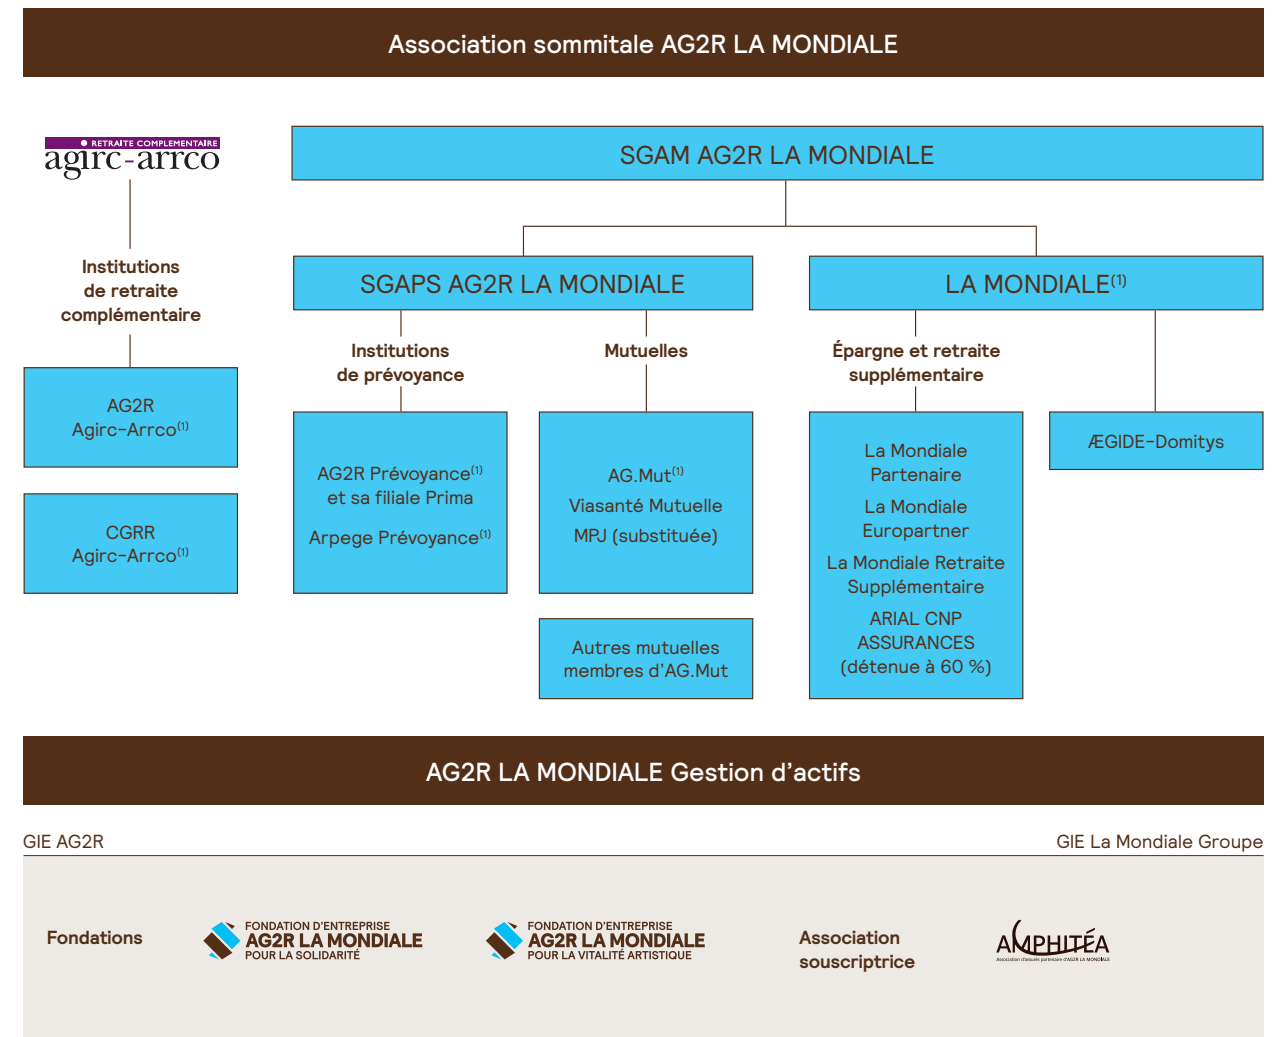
Association sommitale AG2R LA MONDIALE

RETRAITE COMPLÉMENTAIRE
agirc-arrco

Institutions de retraite complémentaire

AG2R Agirc-Arrco$^{(1)}$

CGRR Agirc-Arrco$^{(1)}$

SGAM AG2R LA MONDIALE

SGAPS AG2R LA MONDIALE

LA MONDIALE$^{(1)}$

Institutions de prévoyance

AG2R Prévoyance$^{(1)}$ et sa filiale Prima

Arpege Prévoyance$^{(1)}$

Mutuelles

AG.Mut$^{(1)}$

Viasanté Mutuelle

MPJ (substituée)

Autres mutuelles membres d'AG.Mut

Épargne et retraite supplémentaire

La Mondiale Partenaire

La Mondiale Europartner

La Mondiale Retraite Supplémentaire

ARIAL CNP ASSURANCES (détenue à 60 %)

ÆGIDE-Domitys

AG2R LA MONDIALE Gestion d'actifs

GIE AG2R

GIE La Mondiale Groupe

Fondations

FONDATION D'ENTREPRISE AG2R LA MONDIALE POUR LA SOLIDARITÉ

FONDATION D'ENTREPRISE AG2R LA MONDIALE POUR LA VITALITÉ ARTISTIQUE

Association souscriptrice

AMPHITÉA
Association d'assurés partenaire d'AG2R LA MONDIALE